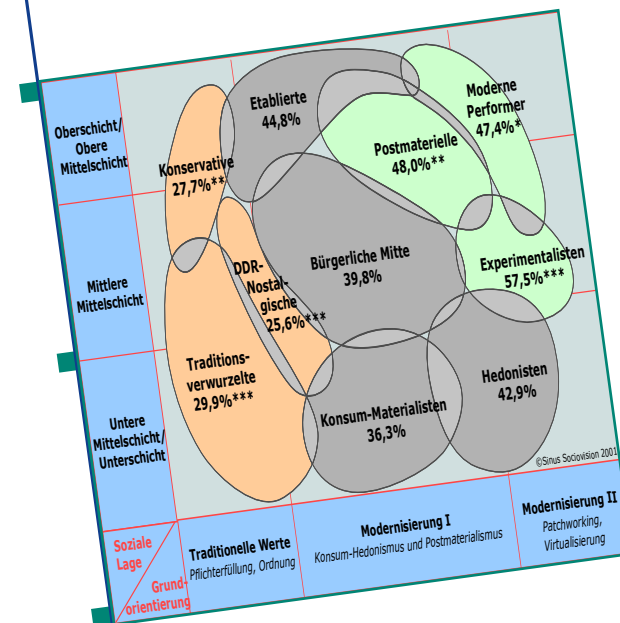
Oberschicht/ Obere Mittelschicht

Mittlere Mittelschicht

Untere Mittelschicht/ Unterschicht

Etablierte 44,8%

Moderne Performer 47,4%*

Postmaterielle 48,0%**

Konservative 27,7%**

DDR-Nostalgische 25,6%***

Bürgerliche Mitte 39,8%

Experimentalisten 57,5%***

Traditionsverwurzelte 29,9%***

Hedonisten 42,9%

Konsum-Materialisten 36,3%

©Sinus Sociovision 2001

Soziale Lage

Grundorientierung

Traditionelle Werte
Pflichterfüllung, Ordnung

Modernisierung I
Konsum-Hedonismus und Postmaterialismus

Modernisierung II
Patchworking, Virtualisierung